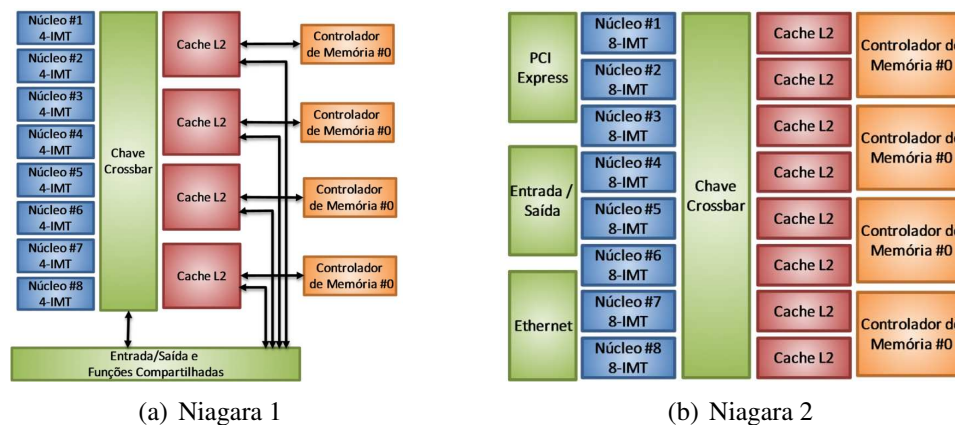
Núcleo #1 4-IMT
Núcleo #2 4-IMT
Núcleo #3 4-IMT
Núcleo #4 4-IMT
Núcleo #5 4-IMT
Núcleo #6 4-IMT
Núcleo #7 4-IMT
Núcleo #8 4-IMT

Chave Crossbar

Cache L2
Cache L2
Cache L2
Cache L2

Controlador de Memória #0
Controlador de Memória #0
Controlador de Memória #0
Controlador de Memória #0

Entrada/Saída e Funções Compartilhadas

(a) Niagara 1

PCI Express
Entrada / Saída
Ethernet

Núcleo #1 8-IMT
Núcleo #2 8-IMT
Núcleo #3 8-IMT
Núcleo #4 8-IMT
Núcleo #5 8-IMT
Núcleo #6 8-IMT
Núcleo #7 8-IMT
Núcleo #8 8-IMT

Chave Crossbar

Cache L2
Cache L2
Cache L2
Cache L2
Cache L2
Cache L2
Cache L2
Cache L2

Controlador de Memória #0
Controlador de Memória #0
Controlador de Memória #0
Controlador de Memória #0

(b) Niagara 2